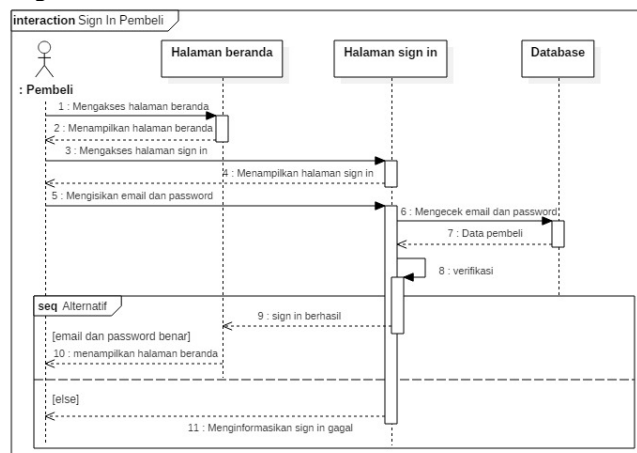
interaction Sign In Pembeli

: Pembeli

Halaman beranda

Halaman sign in

Database

1 : Mengakses halaman beranda

2 : Menampilkan halaman beranda

3 : Mengakses halaman sign in

4 : Menampilkan halaman sign in

5 : Mengisikan email dan password

6 : Mengecek email dan password

7 : Data pembeli

8 : verifikasi

seq Alternatif

9 : sign in berhasil

[email dan password benar]

10 : menampilkan halaman beranda

[else]

11 : Menginformasikan sign in gagal